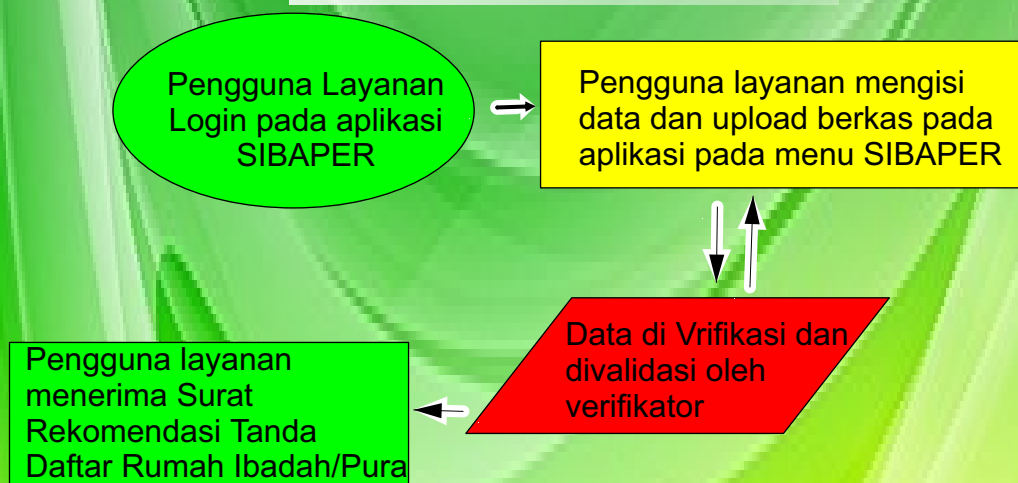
Pengguna Layanan Login pada aplikasi SIBAPER

Pengguna layanan mengisi data dan upload berkas pada aplikasi pada menu SIBAPER

Data di Vrifikasi dan divalidasi oleh verifikator

Pengguna layanan menerima Surat Rekomendasi Tanda Daftar Rumah Ibadah/Pura